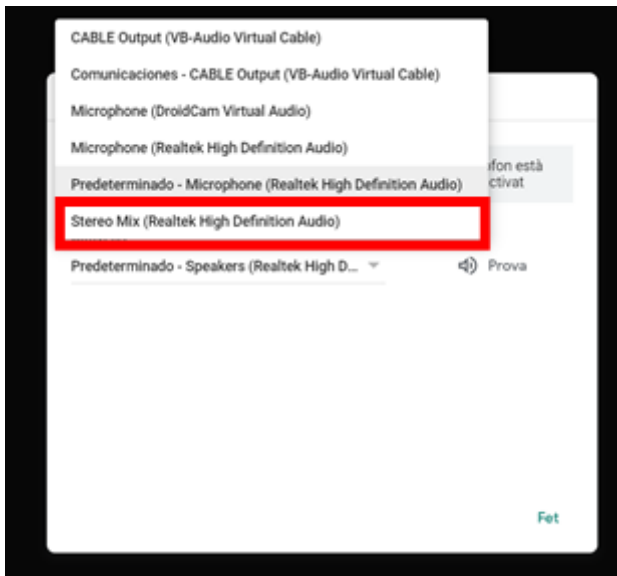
CABLE Output (VB-Audio Virtual Cable)

Comunicaciones - CABLE Output (VB-Audio Virtual Cable)

Microphone (DroidCam Virtual Audio)

Microphone (Realtek High Definition Audio)

Predeterminado - Microphone (Realtek High Definition Audio)

Stereo Mix (Realtek High Definition Audio)

fon està
ctivat

Predeterminado - Speakers (Realtek High D...

Prova

Fet